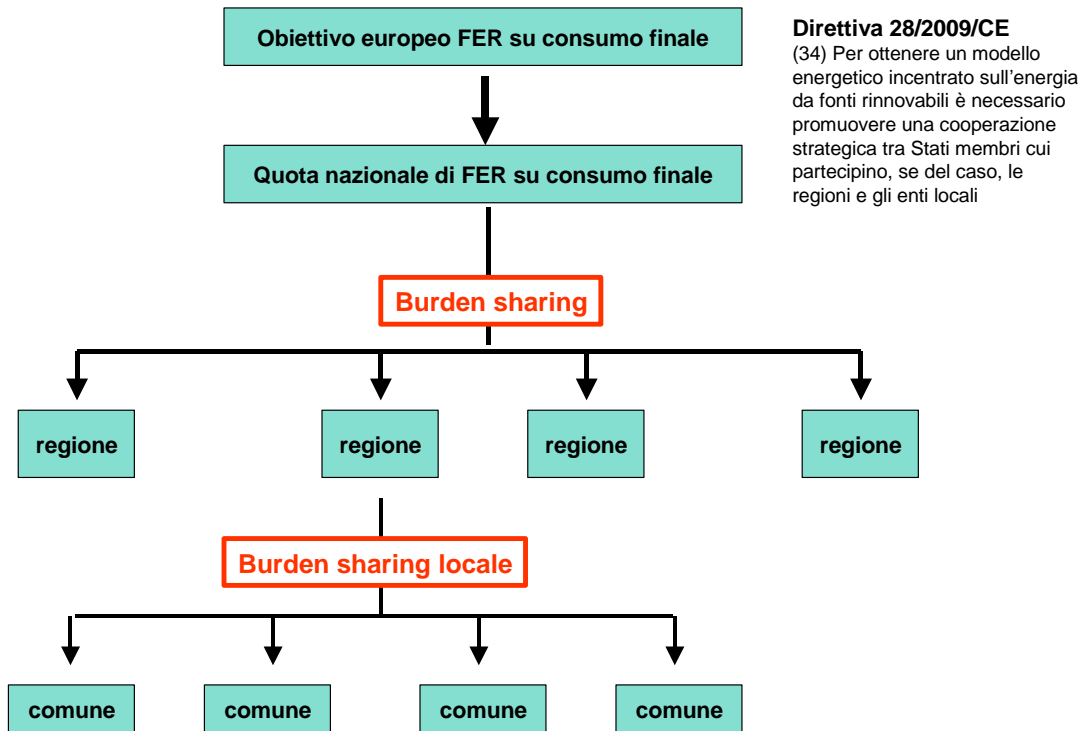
Obiettivo europeo FER su consumo finale

Quota nazionale di FER su consumo finale

Burden sharing

regione

regione

regione

regione

Burden sharing locale

comune

comune

comune

comune

Direttiva 28/2009/CE
(34) Per ottenere un modello energetico incentrato sull'energia da fonti rinnovabili è necessario promuovere una cooperazione strategica tra Stati membri cui partecipino, se del caso, le regioni e gli enti locali